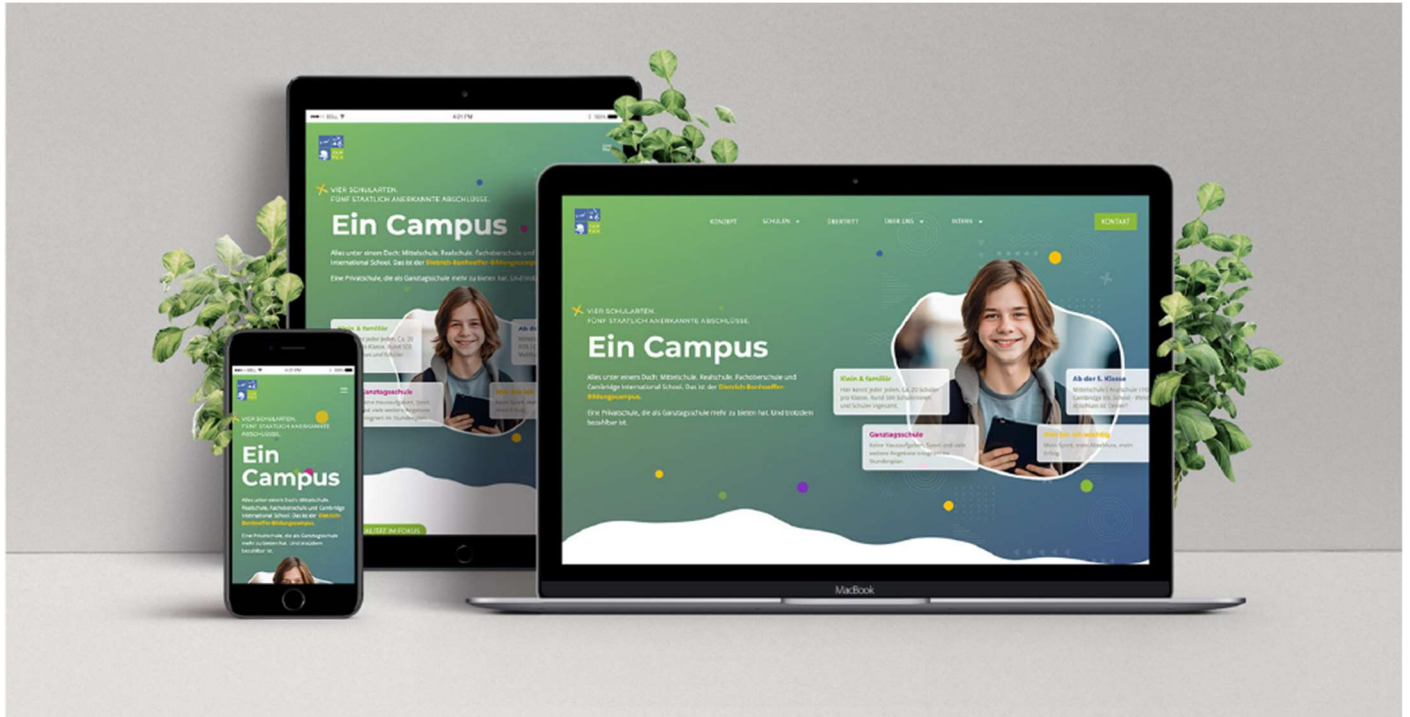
VIER SCHULARTEN.
FÜNF STAATLICH ANERKANNTE ABSCHLÜSSE.

Ein Campus

Alles unter einem Dach: Mittelschule, Realschule, Fachoberschule und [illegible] International School. Das ist der Dietrich-Bonhoeffer-Bildungscampus.

Eine Privatschule, die als Ganztagsschule mehr zu bieten hat. Und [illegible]

Klein & familiär

Ganztagsschule

KONZEPT
SCHULEN
ÜBERTRITT
ÜBER UNS
INTERN
KONTAKT

VIER SCHULARTEN.
FÜNF STAATLICH ANERKANNTE ABSCHLÜSSE.

Ein Campus

Alles unter einem Dach: Mittelschule, Realschule, Fachoberschule und Cambridge International School. Das ist der Dietrich-Bonhoeffer-Bildungscampus.

Eine Privatschule, die als Ganztagsschule mehr zu bieten hat. Und trotzdem bezahlbar ist.

Klein & familiär
Hier kennt jeder jeden. Ca. 20 Schüler pro Klasse. Rund 300 Schülerinnen und Schüler insgesamt.

Ab der 5. Klasse
Mittelschule | Realschule | FOS | Cambridge Int. School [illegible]

Ganztagsschule
Keine Hausaufgaben, Sport und viele weitere Angebote integriert im Stundenplan.

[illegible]
Mehr Sport, mehr Abschluss, mehr Erfolg.

MacBook

VIER SCHULARTEN.
FÜNF STAATLICH ANERKANNTE ABSCHLÜSSE.

Ein Campus

Alles unter einem Dach: Mittelschule, Realschule, Fachoberschule und Cambridge International School. Das ist der Dietrich-Bonhoeffer-Bildungscampus.

Eine Privatschule, die als Ganztagsschule mehr zu bieten hat. Und trotzdem bezahlbar ist.